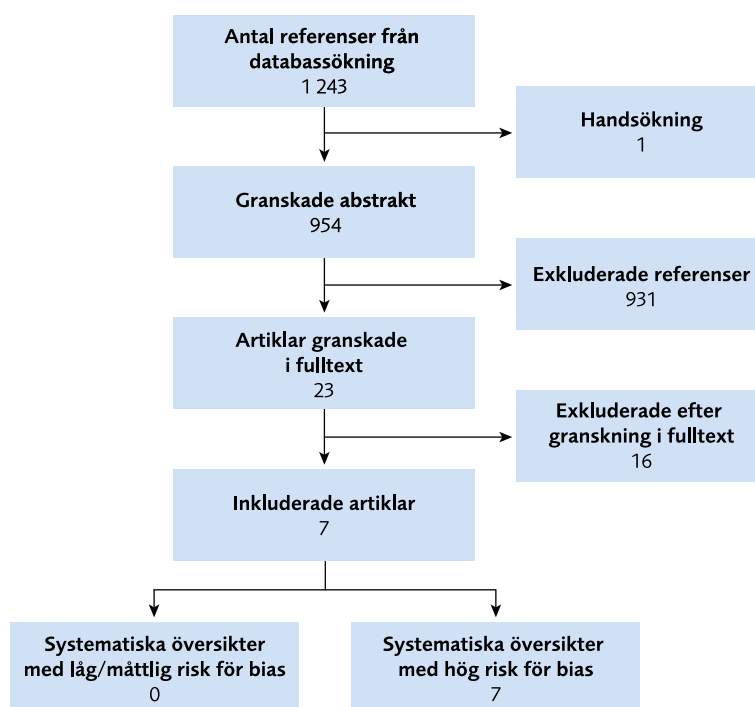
Antal referenser från databassökning
1 243

Handsökning
1

Granskade abstrakt
954

Exkluderade referenser
931

Artiklar granskade i fulltext
23

Exkluderade efter granskning i fulltext
16

Inkluderade artiklar
7

Systematiska översikter med låg/måttlig risk för bias
0

Systematiska översikter med hög risk för bias
7